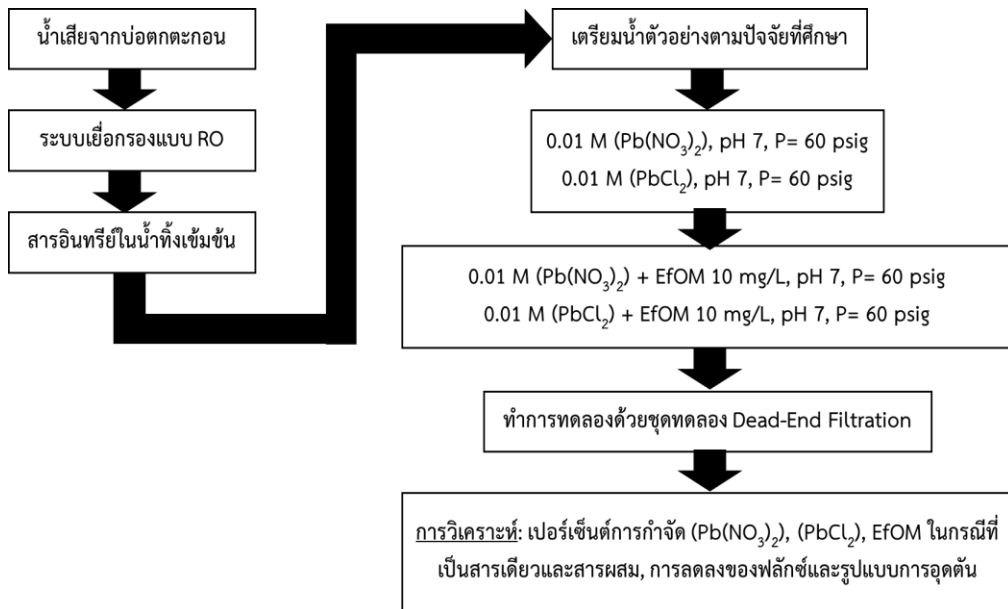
น้ำเสียจากบ่อตกตะกอน

ระบบเยื่อกรองแบบ RO

สารอินทรีย์ในน้ำทิ้งเข้มข้น

เตรียมน้ำตัวอย่างตามปัจจัยที่ศึกษา

0.01 M $(Pb(NO_3)_2)$, pH 7, P= 60 psig
0.01 M $(PbCl_2)$, pH 7, P= 60 psig

0.01 M $(Pb(NO_3)_2)$ + EfOM 10 mg/L, pH 7, P= 60 psig
0.01 M $(PbCl_2)$ + EfOM 10 mg/L, pH 7, P= 60 psig

ทำการทดลองด้วยชุดทดลอง Dead-End Filtration

การวิเคราะห์: เปอร์เซ็นต์การกำจัด $(Pb(NO_3)_2)$, $(PbCl_2)$, EfOM ในกรณีที่เป็นสารเดียวและสารผสม, การลดลงของฟลักซ์และรูปแบบการอุดตัน